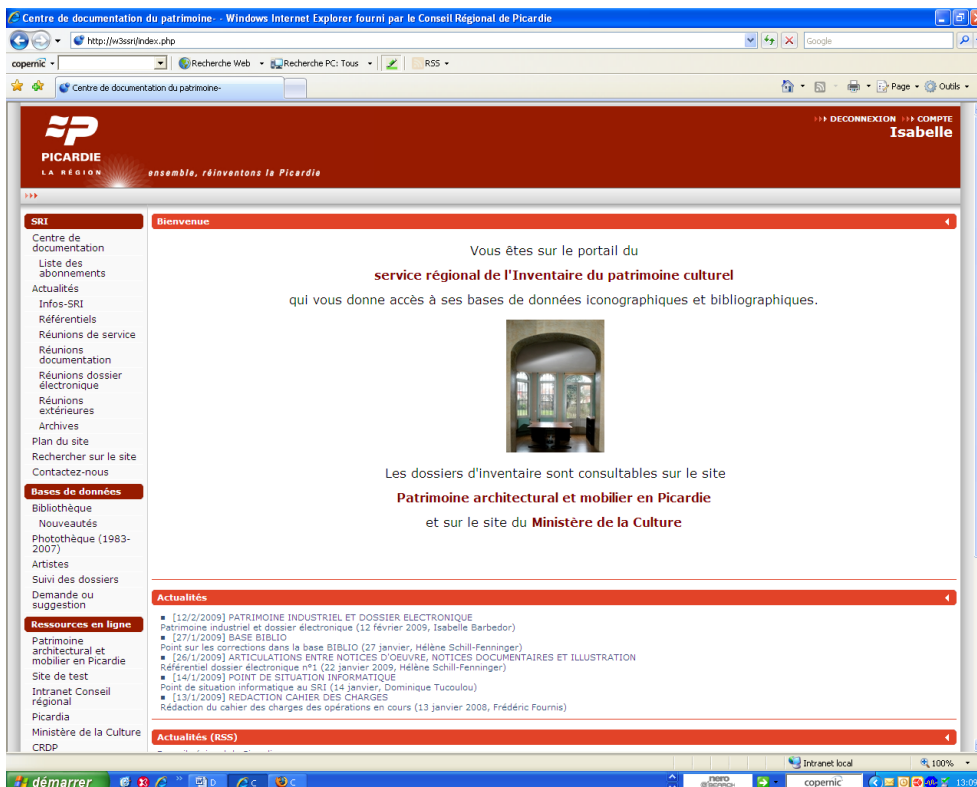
Centre de documentation du patrimoine- - Windows Internet Explorer fourni par le Conseil Régional de Picardie

http://w3ssri/index.php

Google

copernic

Recherche Web

Recherche PC: Tous

RSS

Centre de documentation du patrimoine-

Page

Outils

DECONNEXION COMPTE
Isabelle

PICARDIE
LA RÉGION

ensemble, réinventons la Picardie

SRI
Centre de documentation
Liste des abonnements
Actualités
Infos-SRI
Référentiels
Réunions de service
Réunions documentation
Réunions dossier électronique
Réunions extérieures
Archives
Plan du site
Rechercher sur le site
Contactez-nous

Bases de données
Bibliothèque
Nouveautés
Photothèque (1983-2007)
Artistes
Suivi des dossiers
Demande ou suggestion

Ressources en ligne
Patrimoine architectural et mobilier en Picardie
Site de test
Intranet Conseil régional
Picardia
Ministère de la Culture
CRDP

Bienvenue

Vous êtes sur le portail du
service régional de l'Inventaire du patrimoine culturel
qui vous donne accès à ses bases de données iconographiques et bibliographiques.

Les dossiers d'inventaire sont consultables sur le site
Patrimoine architectural et mobilier en Picardie
et sur le site du Ministère de la Culture

Actualités

[12/2/2009] PATRIMOINE INDUSTRIEL ET DOSSIER ELECTRONIQUE
Patrimoine industriel et dossier électronique (12 février 2009, Isabelle Barbedor)
[27/1/2009] BASE BIBLIO
Point sur les corrections dans la base BIBLIO (27 janvier, Hélène Schill-Fenninger)
[26/1/2009] ARTICULATIONS ENTRE NOTICES D'OEUVRE, NOTICES DOCUMENTAIRES ET ILLUSTRATION
Référentiel dossier électronique n°1 (22 janvier 2009, Hélène Schill-Fenninger)
[14/1/2009] POINT DE SITUATION INFORMATIQUE
Point de situation informatique au SRI (14 janvier, Dominique Tucoulou)
[13/1/2009] REDACTION CAHIER DES CHARGES
Rédaction du cahier des charges des opérations en cours (13 janvier 2008, Frédéric Fournis)

Actualités (RSS)

Intranet local

100%

démarrer

copernic

13:09